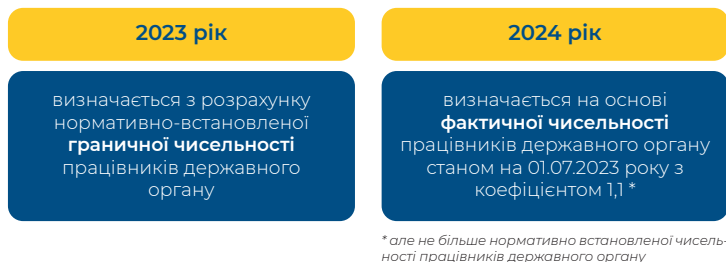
2023 рік

визначається з розрахунку нормативно-встановленої **граничної чисельності** працівників державного органу

2024 рік

визначається на основі **фактичної чисельності** працівників державного органу станом на 01.07.2023 року з коефіцієнтом 1,1 *

* але не більше нормативно встановленої чисельності працівників державного органу